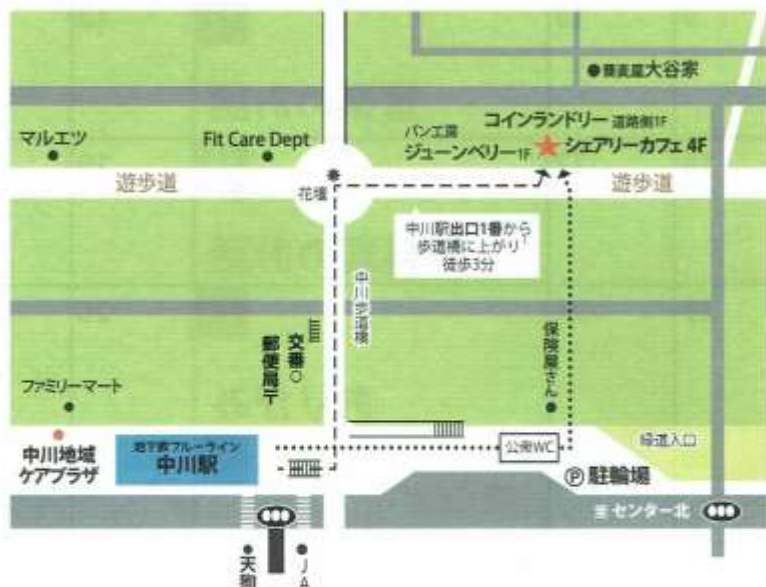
●蕎麦屋大谷家

マルエツ

Fit Care Dept

パン工房
ジューンベリー1F

コインランドリー 道路側1F

シェアリーカフェ 4F

遊歩道

花壇

遊歩道

中川駅出口1番から歩道橋に上がり徒歩3分

中川歩道橋

交番○

郵便局〒

保育園さん

ファミリーマート

中川地域ケアプラザ

地下鉄ブルーライン
中川駅

公衆WC

緑道入口

Ⓟ 駐輪場

センター北

●天〔illegible〕

●JA